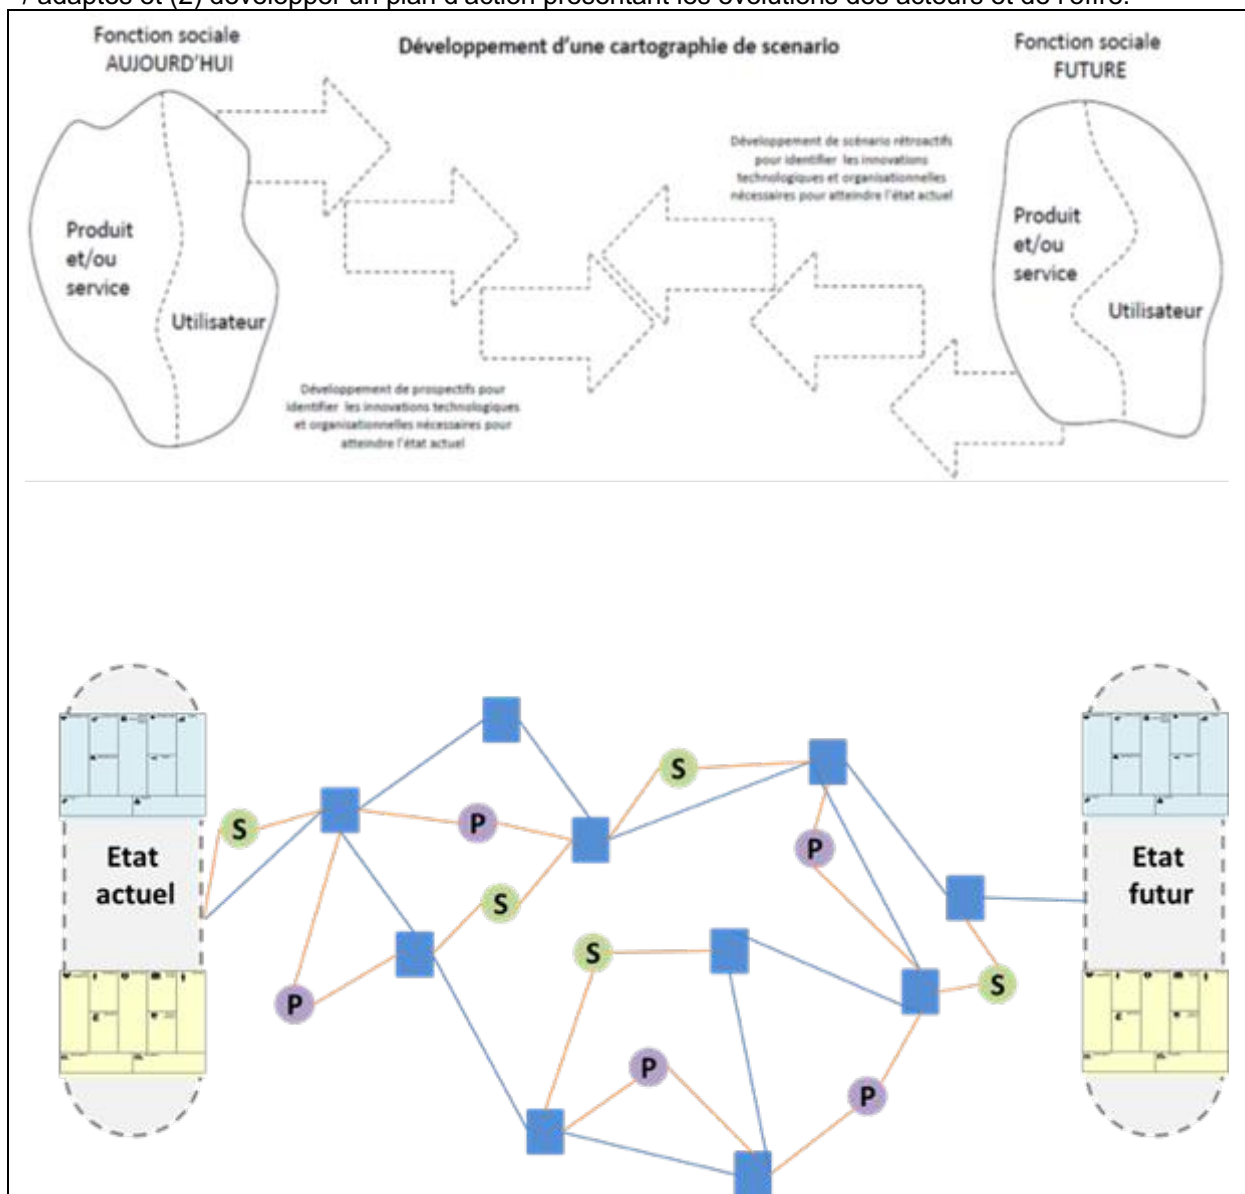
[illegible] adaptés et (2) développer un plan d'action présentant les évolutions des acteurs et de l'offre.

Fonction sociale AUJOURD'HUI

Développement d'une cartographie de scenario

Fonction sociale FUTURE

Produit et/ou service

Utilisateur

Développement de scénario rétroactifs pour identifier les innovations technologiques et organisationnelles nécessaires pour atteindre l'état actuel

Produit et/ou service

Utilisateur

Développement de prospectifs pour identifier les innovations technologiques et organisationnelles nécessaires pour atteindre l'état actuel

Etat actuel

S

P

S

S

P

S

P

S

P

P

S

Etat futur